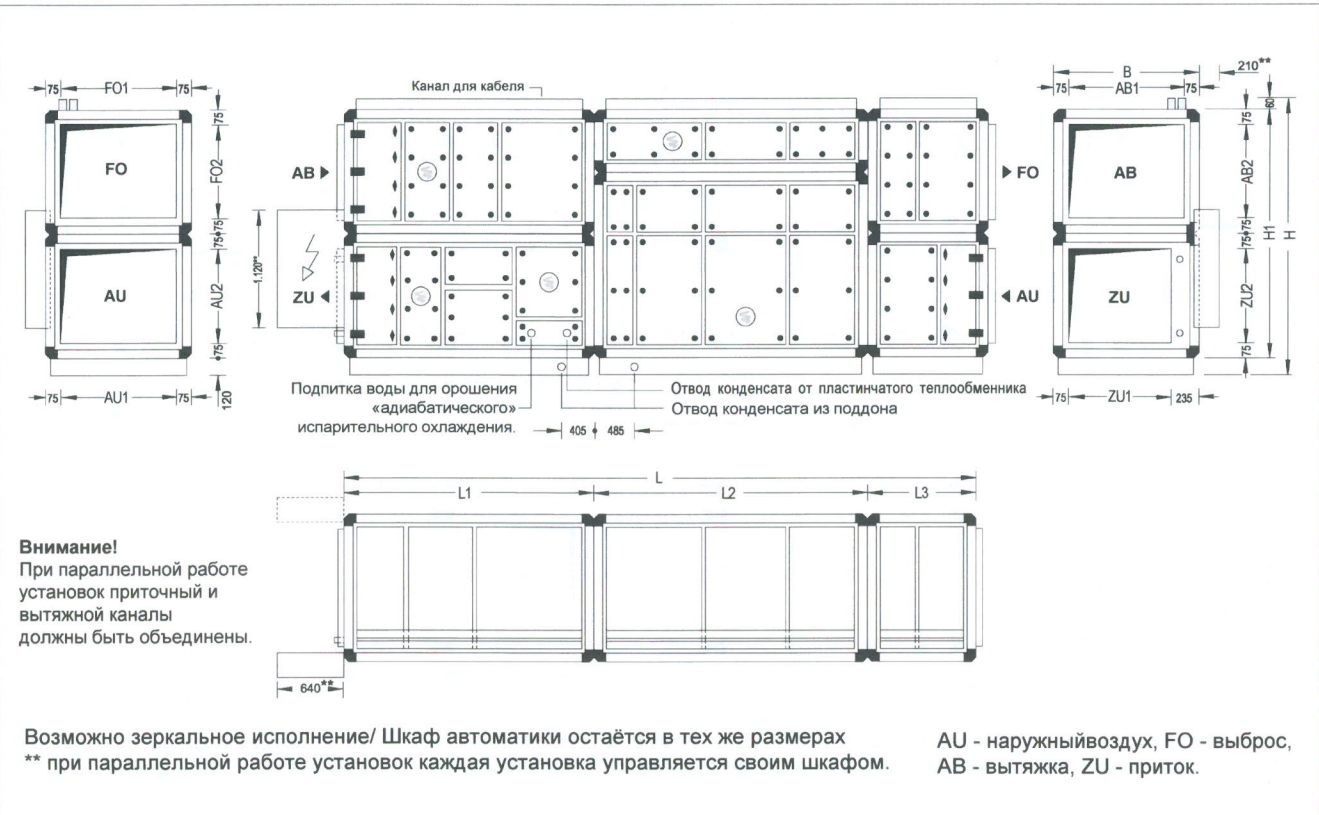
75 FO1 75
75
FO
FO2
75 75
AU
AU2
1.120**
75
75 AU1 75
120

Канал для кабеля
AB
ZU
FO
AU

Подпитка воды для орошения «адиабатического» испарительного охлаждения.
Отвод конденсата от пластинчатого теплообменника
Отвод конденсата из поддона
405 485

B
210**
75 AB1 75
60
75
AB
AB2
75 75
H1
H
ZU
ZU2
75
75 ZU1 235

L
L1
L2
L3

Внимание!
При параллельной работе установок приточный и вытяжной каналы должны быть объединены.

640**

Возможно зеркальное исполнение/ Шкаф автоматики остаётся в тех же размерах
** при параллельной работе установок каждая установка управляется своим шкафом.

AU - наружныйвоздух, FO - выброс, AB - вытяжка, ZU - приток.